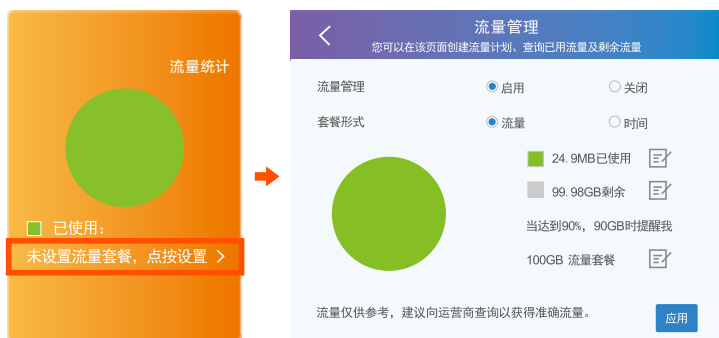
流量统计

已使用：

未设置流量套餐，点按设置 >

<

流量管理

您可以在该页面创建流量计划、查询已用流量及剩余流量

流量管理 启用 关闭

套餐形式 流量 时间

24.9MB已使用

99.98GB剩余

当达到90%，90GB时提醒我

100GB 流量套餐

流量仅供参考，建议向运营商查询以获得准确流量。

应用